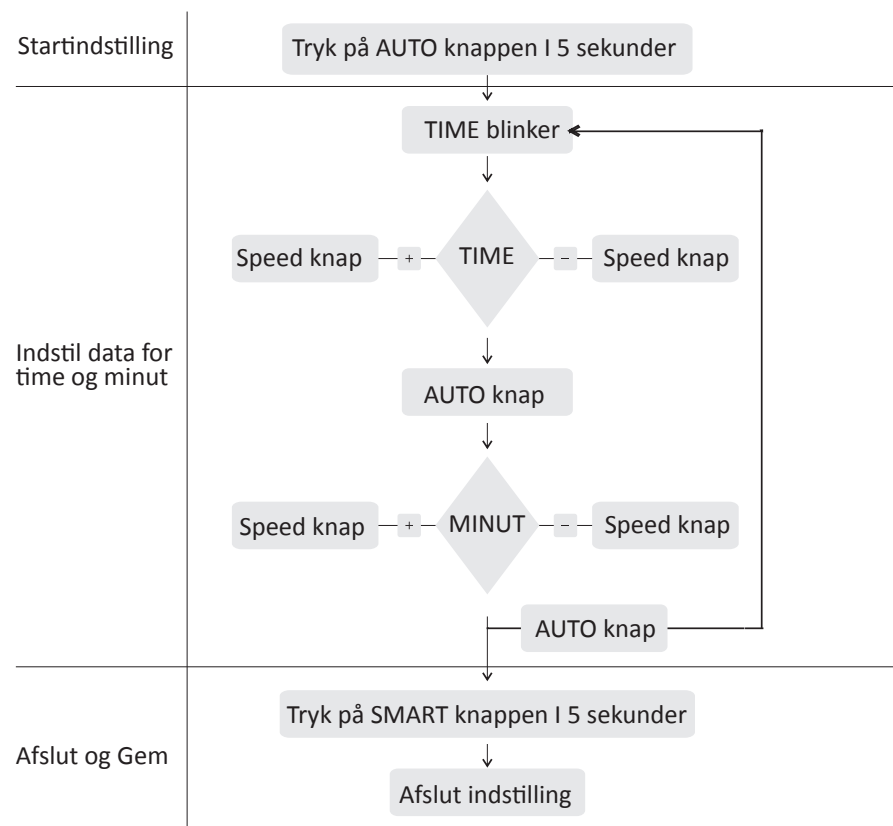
Startindstilling

Tryk på AUTO knappen I 5 sekunder

TIME blinker

Speed knap + TIME - Speed knap

Indstil data for time og minut

AUTO knap

Speed knap + MINUT - Speed knap

AUTO knap

Tryk på SMART knappen I 5 sekunder

Afslut og Gem

Afslut indstilling